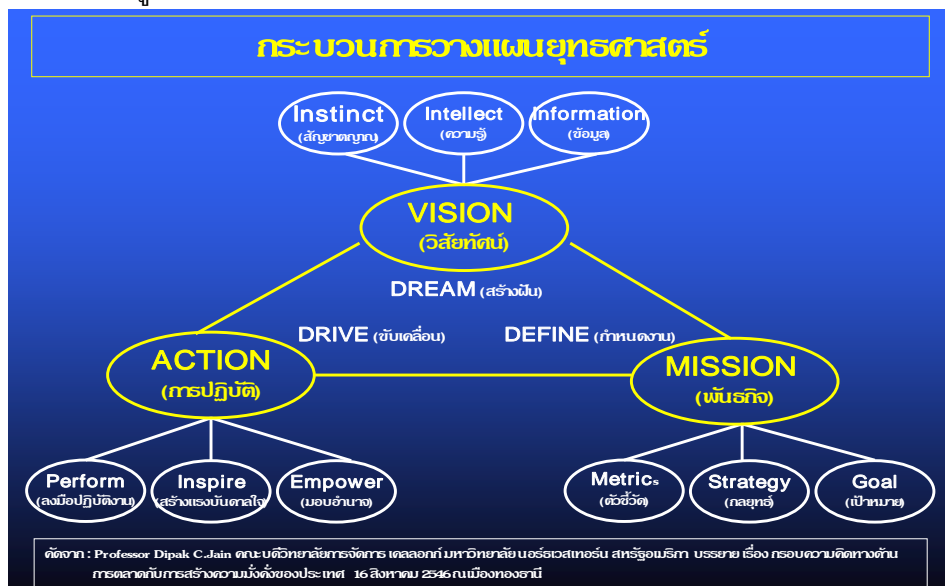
กระบวนการวางแผนยุทธศาสตร์

Instinct
(สัญชาตญาณ)

Intellect
(ความรู้)

Information
(ข้อมูล)

VISION
(วิสัยทัศน์)

DREAM (สร้างฝัน)

DRIVE (ขับเคลื่อน)

DEFINE (กำหนดงาน)

ACTION
(การปฏิบัติ)

MISSION
(พันธกิจ)

Perform
(ลงมือปฏิบัติงาน)

Inspire
(สร้างแรงบันดาลใจ)

Empower
(มอบอำนาจ)

Metrics
(ตัวชี้วัด)

Strategy
(กลยุทธ์)

Goal
(เป้าหมาย)

คัดจาก : Professor Dipak C.Jain คณะบดีวิทยาลัยการจัดการ เคลลอกก์ มหาวิทยาลัย นอร์ธเวสเทอร์น สหรัฐอเมริกา บรรยาย เรื่อง กรอบความคิดทางด้านการตลาดกับการสร้างความมั่งคั่งของประเทศ 16 สิงหาคม 2546 ณ เมืองทองธานี